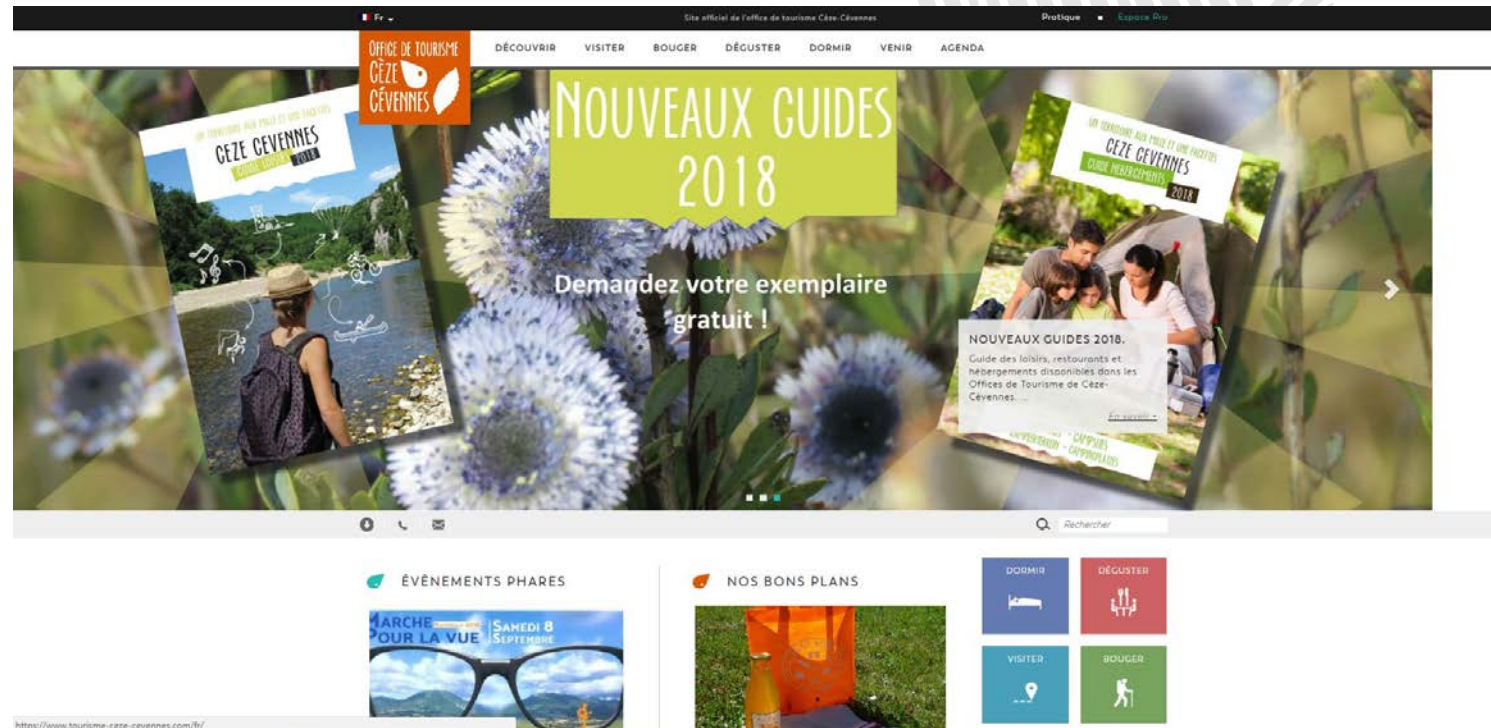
Fr

Site officiel de l'office de tourisme Cèze-Cévennes

Pratique

Espace Pro

OFFICE DE TOURISME CÈZE CÉVENNES

DÉCOUVRIR VISITER BOUGER DÉGUSTER DORMIR VENIR AGENDA

UN TERRITOIRE AUX MILLE ET UNE FACETTES
CEZE CEVENNES
GUIDE LOISIRS 2018

NOUVEAUX GUIDES 2018

Demandez votre exemplaire gratuit !

UN TERRITOIRE AUX MILLE ET UNE FACETTES
CEZE CEVENNES
GUIDE HÉBERGEMENTS 2018

NOUVEAUX GUIDES 2018.

Guide des loisirs, restaurants et hébergements disponibles dans les Offices de Tourisme de Cèze-Cévennes. ...

En savoir +

Rechercher

ÉVÈNEMENTS PHARES

MARCHE POUR LA VUE SAMEDI 8 SEPTEMBRE

NOS BONS PLANS

DORMIR

DÉGUSTER

VISITER

BOUGER

https://www.tourisme-ceze-cevennes.com/fr/